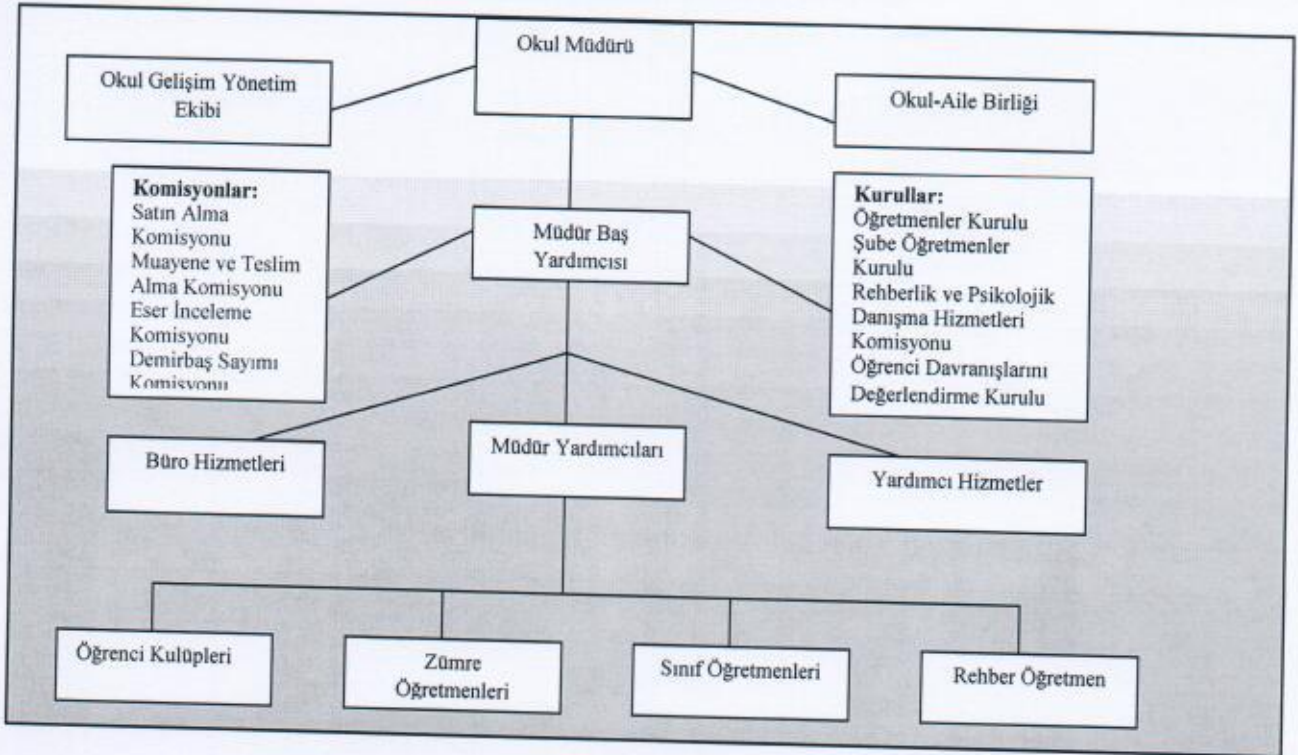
Okul Müdürü

Okul Gelişim Yönetim Ekibi

Okul-Aile Birliği

Komisyonlar:
Satın Alma Komisyonu
Muayene ve Teslim Alma Komisyonu
Eser İnceleme Komisyonu
Demirbaş Sayımı Komisyonu

Müdür Baş Yardımcısı

Kurullar:
Öğretmenler Kurulu
Şube Öğretmenler Kurulu
Rehberlik ve Psikolojik Danışma Hizmetleri Komisyonu
Öğrenci Davranışlarını Değerlendirme Kurulu

Büro Hizmetleri

Müdür Yardımcıları

Yardımcı Hizmetler

Öğrenci Kulüpleri

Zümre Öğretmenleri

Sınıf Öğretmenleri

Rehber Öğretmen